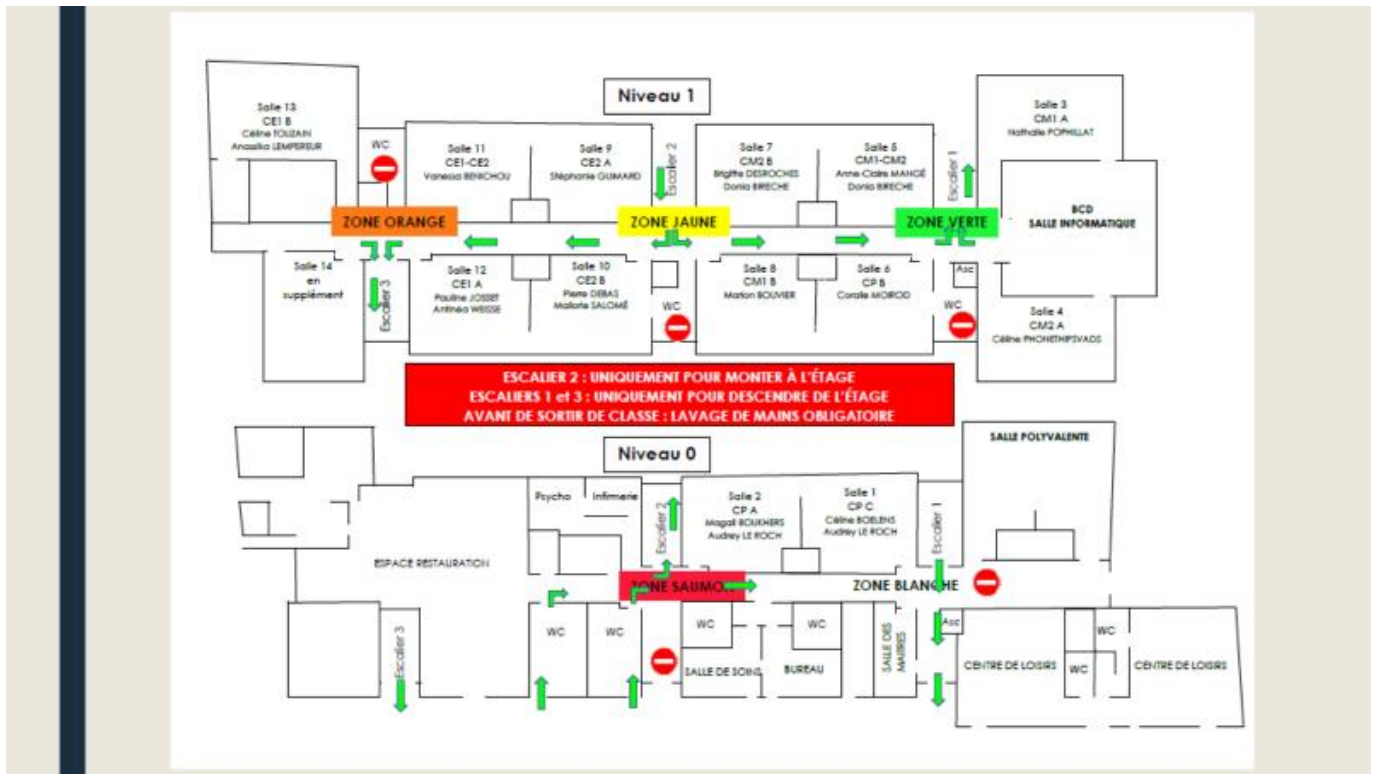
Niveau 1

Salle 13
CE1 B
Céline TOUZAIN
Anastasia LEMPEREUR

WC

Salle 11
CE1-CE2
Vanessa BENICHOU

Salle 9
CE2 A
Stéphanie GUIMARD

Escalier 2

Salle 7
CM2 B
Brigitte DESROCHES
Donia BRECHE

Salle 5
CM1-CM2
Anne-Claire MANGÉ
Donia BRECHE

Escalier 1

Salle 3
CM1 A
Nathalie POPHILLAT

BCD
SALLE INFORMATIQUE

ZONE ORANGE
ZONE JAUNE
ZONE VERTE

Salle 14
en supplément

Escalier 3

Salle 12
CE1 A
Pauline JOSSET
Anthéa WEISSE

Salle 10
CE2 B
Pierre DEBAS
Mallorie SALOMÉ

WC

Salle 8
CM1 B
Marion BOUVIER

Salle 6
CP B
Coralie MOIROD

Asc

WC

Salle 4
CM2 A
Céline PHONETHIPSVADS

ESCALIER 2 : UNIQUEMENT POUR MONTER À L'ÉTAGE
ESCALIERS 1 et 3 : UNIQUEMENT POUR DESCENDRE DE L'ÉTAGE
AVANT DE SORTIR DE CLASSE : LAVAGE DE MAINS OBLIGATOIRE

Niveau 0

SALLE POLYVALENTE

Psycho
Infirmerie

Escalier 2

Salle 2
CP A
Magali BOUKHERS
Audrey LE ROCH

Salle 1
CP C
Céline BOELENS
Audrey LE ROCH

Escalier 1

ESPACE RESTAURATION

ZONE SAUMON
ZONE BLANCHE

WC
WC
WC
WC
Asc
WC
WC

Escalier 3

SALLE DE SOINS
BUREAU
SALLE DES MAITRES

CENTRE DE LOISIRS
CENTRE DE LOISIRS